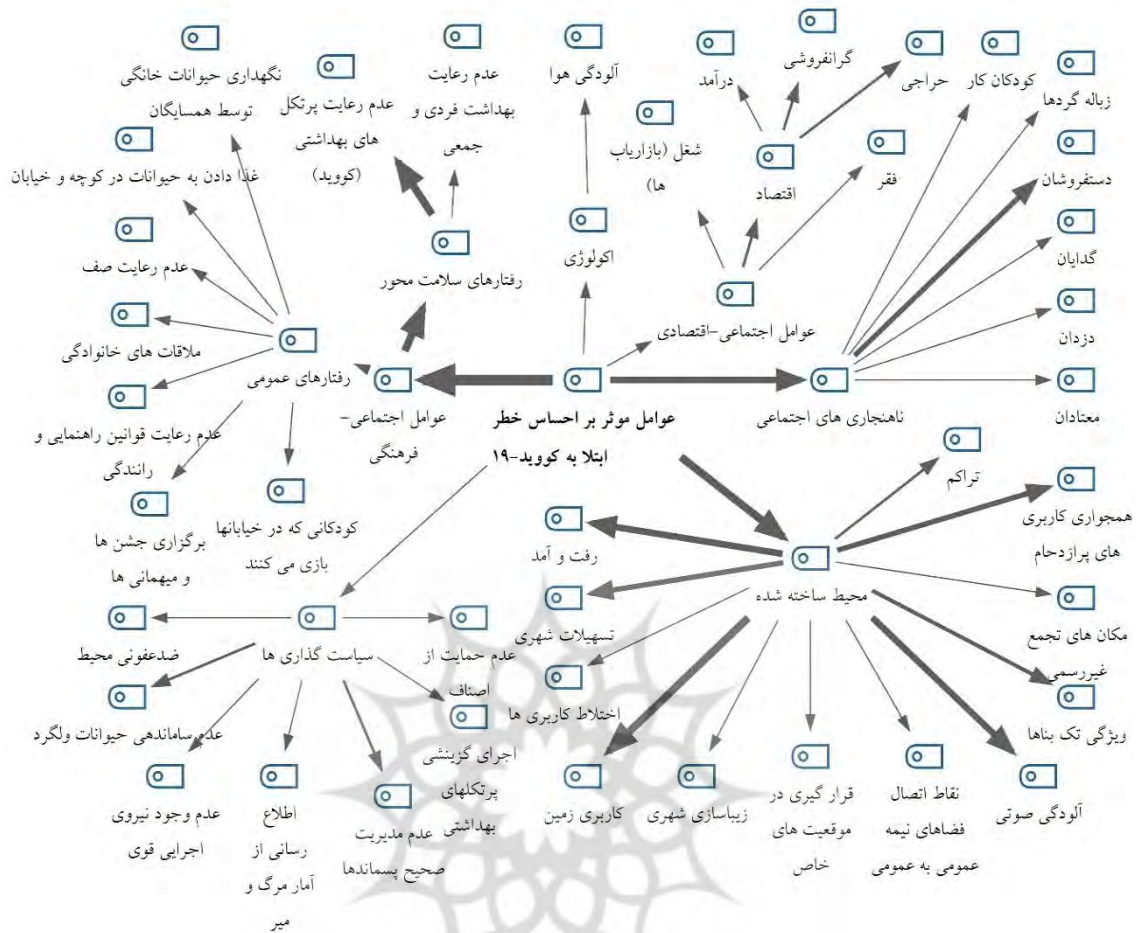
عوامل موثر بر احساس خطر ابتلا به کووید-۱۹

عوامل اجتماعی- فرهنگی

رفتارهای سلامت محور

عدم رعایت پرتکل های بهداشتی (کووید)

عدم رعایت بهداشت فردی و جمعی

رفتارهای عمومی

نگهداری حیوانات خانگی توسط همسایگان

غذا دادن به حیوانات در کوچه و خیابان

عدم رعایت صف

ملاقات های خانوادگی

عدم رعایت قوانین راهنمایی و رانندگی

برگزاری جشن ها و میهمانی ها

کودکانی که در خیابانها بازی می کنند

اکولوژی

آلودگی هوا

عوامل اجتماعی-اقتصادی

شغل (بازاریاب ها)

اقتصاد

درآمد

گرانفروشی

حراجی

فقر

ناهنجاری های اجتماعی

کودکان کار

زباله گردها

دستفروشان

گدایان

دزدان

معتادان

محیط ساخته شده

تراکم

همجواری کاربری های پرازدحام

مکان های تجمع غیررسمی

ویژگی تک بناها

آلودگی صوتی

نقاط اتصال فضاهای نیمه عمومی به عمومی

قرار گیری در موقعیت های خاص

زیباسازی شهری

کاربری زمین

اختلاط کاربری ها

تسهیلات شهری

رفت و آمد

سیاست گذاری ها

عدم حمایت از اصناف

ضدعفونی محیط

عدم ساماندهی حیوانات ولگرد

عدم وجود نیروی اجرایی قوی

اطلاع رسانی از آمار مرگ و میر

عدم مدیریت صحیح پسماندها

اجرای گزینشی پرتکلهای بهداشتی